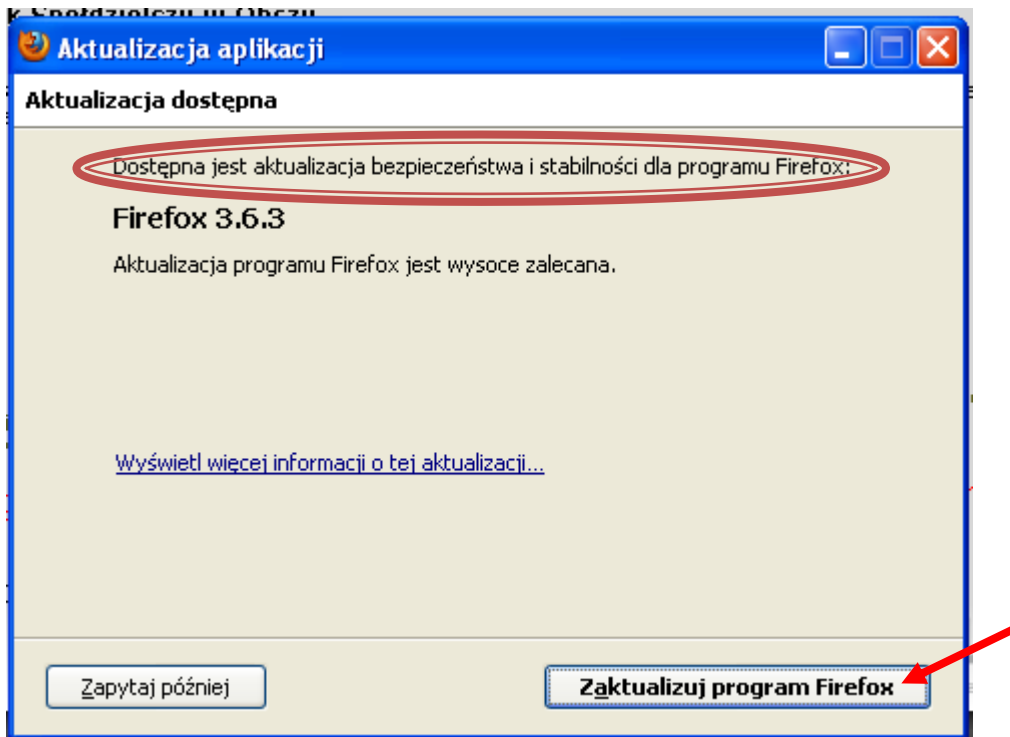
Aktualizacja aplikacji

Aktualizacja dostępna

Dostępna jest aktualizacja bezpieczeństwa i stabilności dla programu Firefox:

Firefox 3.6.3

Aktualizacja programu Firefox jest wysoce zalecana.

Wyświetl więcej informacji o tej aktualizacji...

Zapytaj później

Zaktualizuj program Firefox